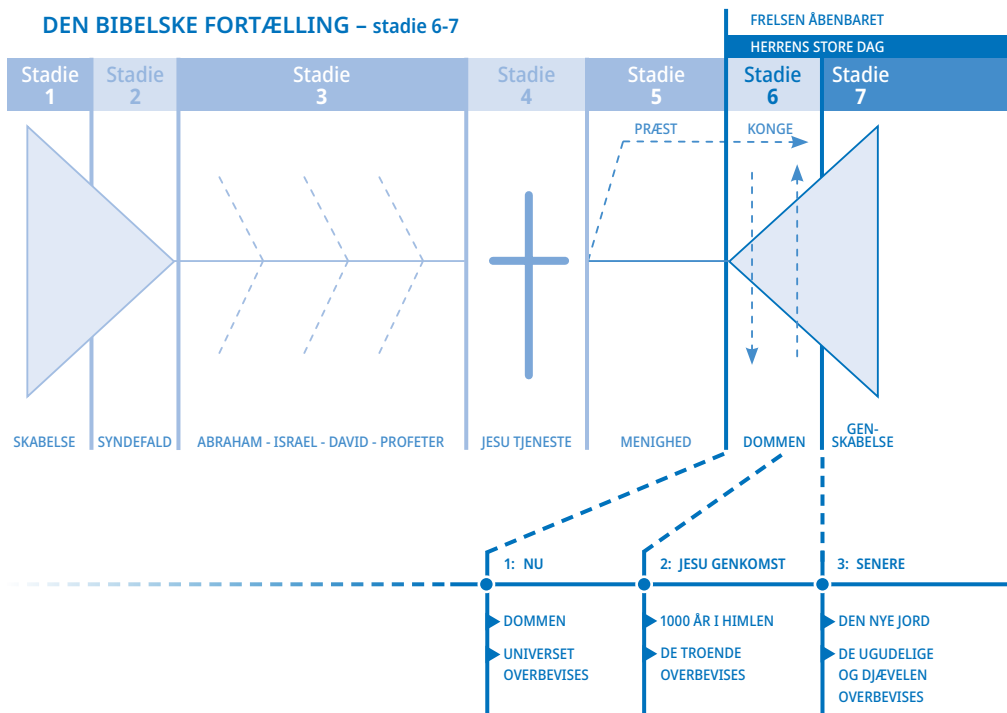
DEN BIBELSKE FORTÆLLING – stadie 6-7

FRELSEN ÅBENBARET

HERRENS STORE DAG

Stadie 1

Stadie 2

Stadie 3

Stadie 4

Stadie 5

Stadie 6

Stadie 7

PRÆST

KONGE

SKABELSE

SYNDEFALD

ABRAHAM - ISRAEL - DAVID - PROFETER

JESU TJENESTE

MENIGHED

DOMMEN

GENSKABELSE

1: NU

2: JESU GENKOMST

3: SENERE

DOMMEN

UNIVERSET OVERBEVISES

1000 ÅR I HIMLEN

DE TROENDE OVERBEVISES

DEN NYE JORD

DE UGUDELIGE OG DJÆVELEN OVERBEVISES